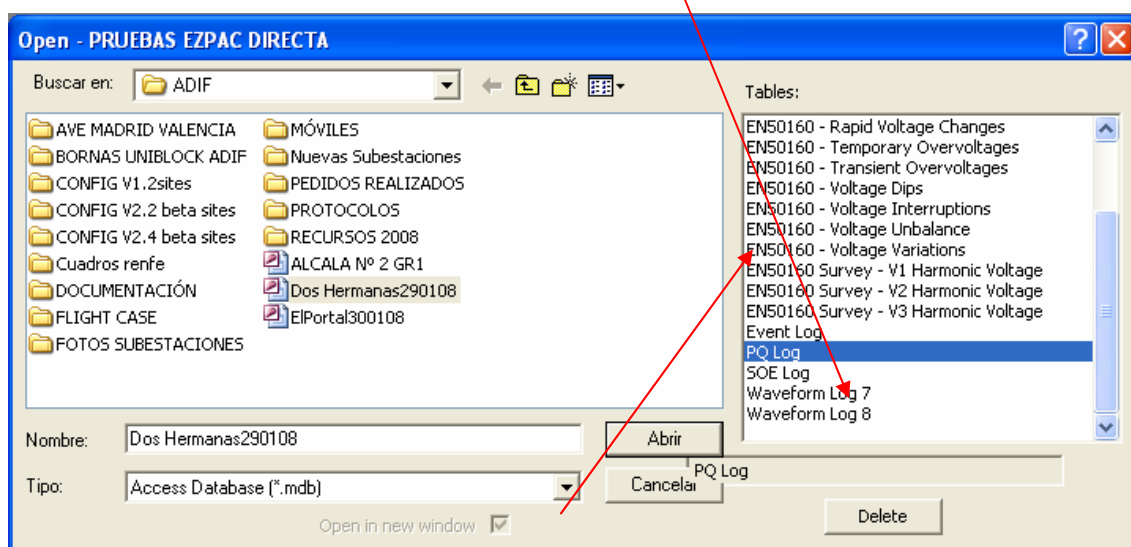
Open - PRUEBAS EZPAC DIRECTA

Buscar en: ADIF

Tables:

AVE MADRID VALENCIA
BORNAS UNIBLOCK ADIF
CONFIG V1.2sites
CONFIG V2.2 beta sites
CONFIG V2.4 beta sites
Cuadros renfe
DOCUMENTACIÓN
FLIGHT CASE
FOTOS SUBESTACIONES
MÓVILES
Nuevas Subestaciones
PEDIDOS REALIZADOS
PROTOCOLOS
RECURSOS 2008
ALCALA Nº 2 GR1
Dos Hermanas290108
ElPortal300108

EN50160 - Rapid Voltage Changes
EN50160 - Temporary Overvoltages
EN50160 - Transient Overvoltages
EN50160 - Voltage Dips
EN50160 - Voltage Interruptions
EN50160 - Voltage Unbalance
EN50160 - Voltage Variations
EN50160 Survey - V1 Harmonic Voltage
EN50160 Survey - V2 Harmonic Voltage
EN50160 Survey - V3 Harmonic Voltage
Event Log
PQ Log
SOE Log
Waveform Log 7
Waveform Log 8

Nombre: Dos Hermanas290108
Abrir
PQ Log
Tipo: Access Database (*.mdb)
Cancelar
Open in new window
Delete